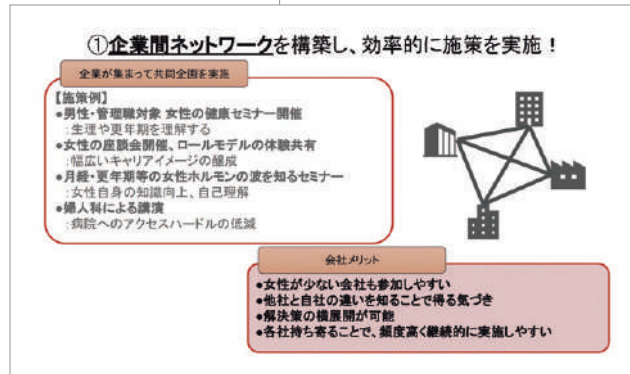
①企業間ネットワークを構築し、効率的に施策を実施！

企業が集まって共同企画を実施

【施策例】
●男性・管理職対象 女性の健康セミナー開催
：生理や更年期を理解する
●女性の座談会開催、ロールモデルの体験共有
：幅広いキャリアイメージの醸成
●月経・更年期等の女性ホルモンの波を知るセミナー
：女性自身の知識向上、自己理解
●婦人科による講演
：病院へのアクセスハードルの低減

会社メリット

●女性が少ない会社も参加しやすい
●他社と自社の違いを知ることで得る気づき
●解決策の横展開が可能
●各社持ち寄ることで、頻度高く継続的に実施しやすい